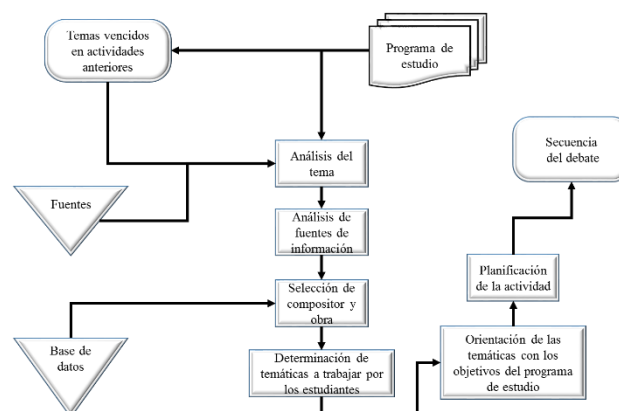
Temas vencidos en actividades anteriores

Programa de estudio

Análisis del tema

Fuentes

Análisis de fuentes de información

Selección de compositor y obra

Base de datos

Determinación de temáticas a trabajar por los estudiantes

Secuencia del debate

Planificación de la actividad

Orientación de las temáticas con los objetivos del programa de estudio